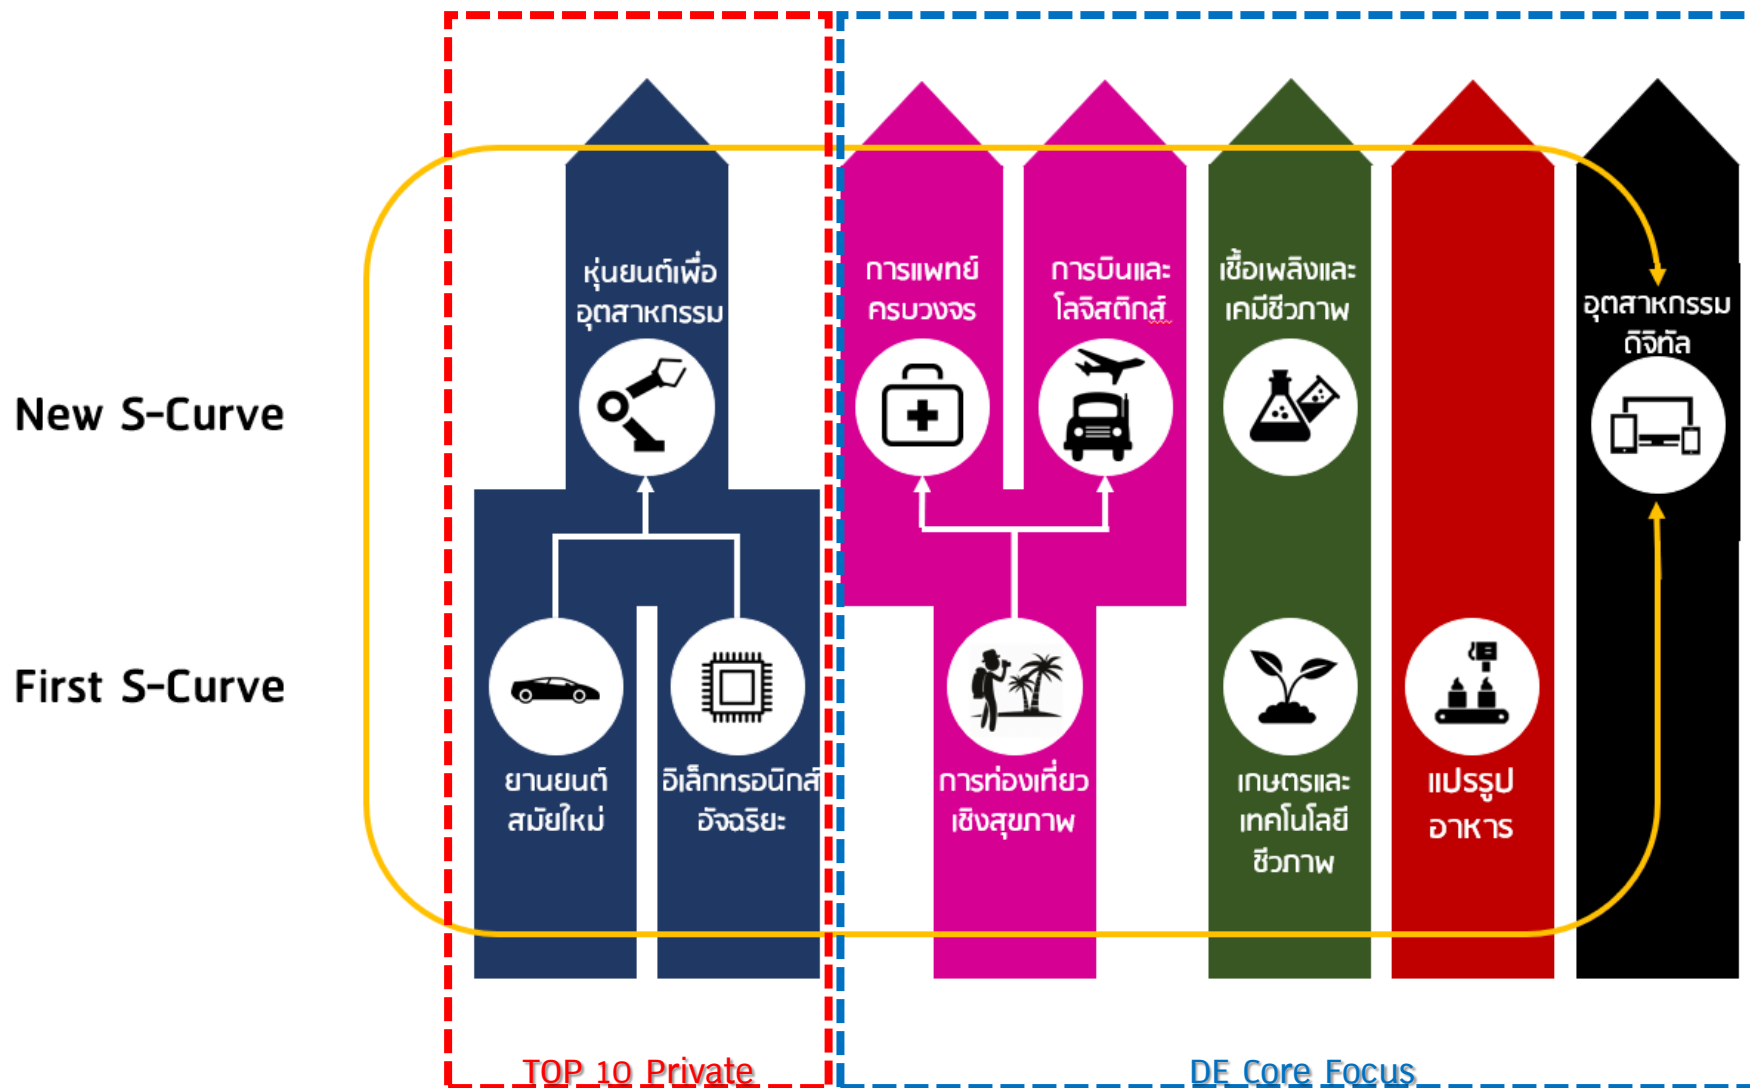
New S-Curve

First S-Curve

หุ่นยนต์เพื่ออุตสาหกรรม

ยานยนต์สมัยใหม่

อิเล็กทรอนิกส์อัจฉริยะ

การแพทย์ครบวงจร

การบินและโลจิสติกส์

การท่องเที่ยวเชิงสุขภาพ

เชื้อเพลิงและเคมีชีวภาพ

เกษตรและเทคโนโลยีชีวภาพ

แปรรูปอาหาร

อุตสาหกรรมดิจิทัล

TOP 10 Private

DE Core Focus